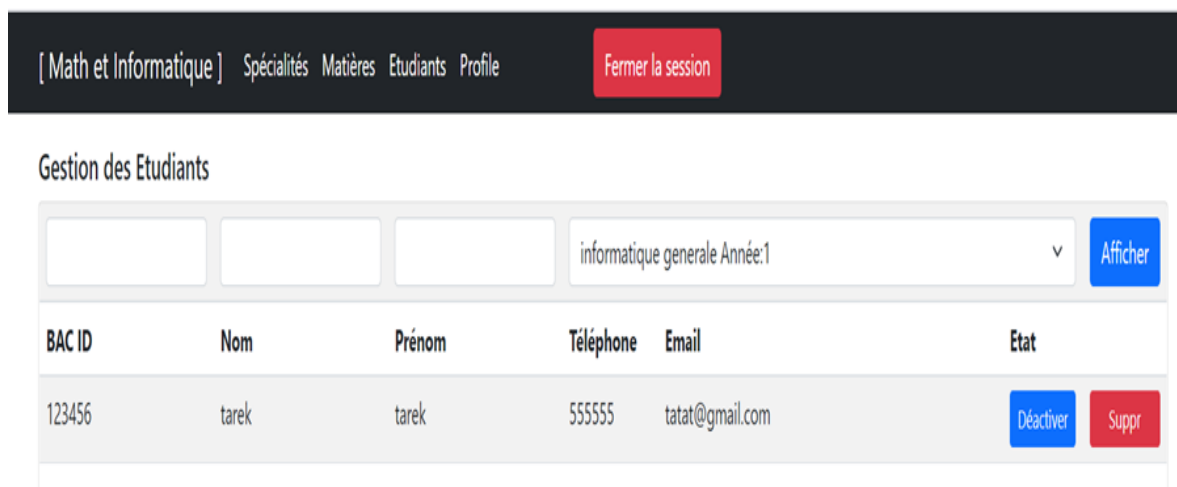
[ Math et Informatique ] Spécialités Matières Etudiants Profile

Fermer la session

Gestion des Etudiants

informatique generale Année:1

Afficher

| BAC ID | Nom | Prénom | Téléphone | Email | Etat | |
|---|---|---|---|---|---|---|
| 123456 | tarek | tarek | 555555 | tatat@gmail.com | Déactiver | Suppr |